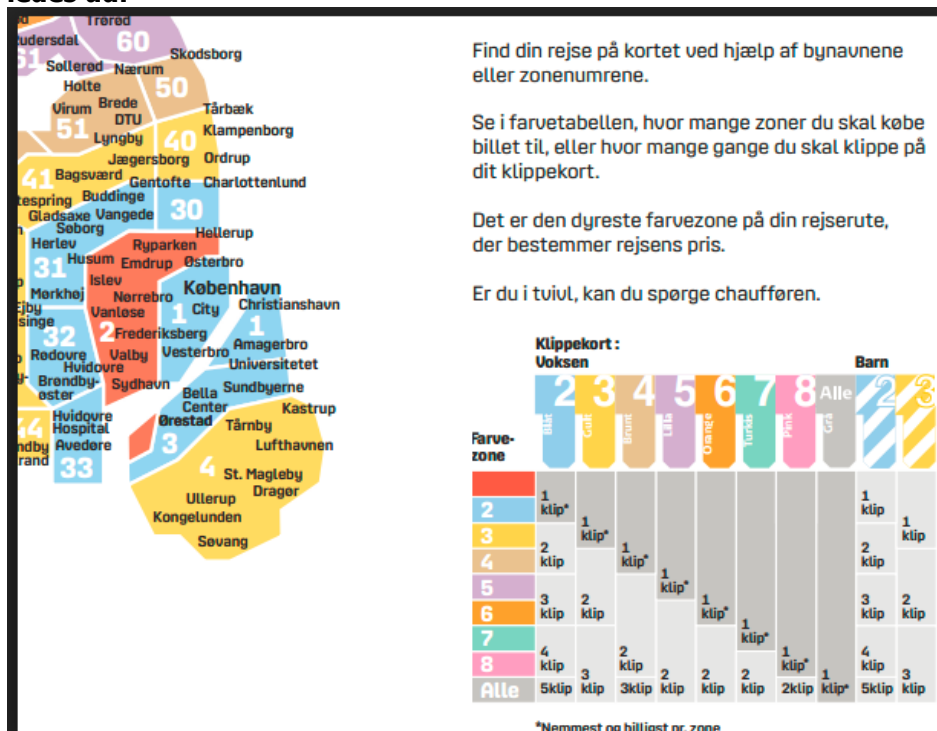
Trørød
Rudersdal 60 Skodsborg
Søllerød Nærum
Holte 50
Virum Brede DTU Tårbæk
51 Lyngby 40 Klampenborg
Jægersborg Ordrup
41 Bagsværd Gentofte Charlottenlund
Buddinge
Stespring Gladsaxe Vangede 30
Søborg Hellerup
Herlev Ryparken
Husum Emdrup Østerbro
31 Islev København
Mørkhøj Nørrebro City Christianshavn
Ejby Vanløse 1
Risinge 32 2 Frederiksberg Amagerbro
Rødovre Valby Vesterbro Universitetet
Hvidovre Sydhavn
Brøndbyøster Sundbyerne
Bella Center
Hvidovre Hospital Ørestad Kastrup
Avedøre 3 Tårnby
Brøndby Strand 33 Lufthavnen
4 St. Magleby
Dragør
Ullerup
Kongelunden
Søvang

Find din rejse på kortet ved hjælp af bynavnene eller zonenumrene.

Se i farvetabellen, hvor mange zoner du skal købe billet til, eller hvor mange gange du skal klippe på dit klippekort.

Det er den dyreste farvezone på din rejserute, der bestemmer rejsens pris.

Er du i tvivl, kan du spørge chaufføren.

Klippekort : Voksen | Barn

| Farvezone | 2 Blå | 3 Gul | 4 Brun | 5 Lilla | 6 Orange | 7 Turkis | 8 Pink | Alle Grå | 2 | 3 |
|---|---|---|---|---|---|---|---|---|---|---|
| | | | | | | | | | | |
| 2 | 1 klip* | 1 klip* | | | | | | | 1 klip | 1 klip |
| 3 | 2 klip | | 1 klip* | | | | | | 2 klip | |
| 4 | | | | 1 klip* | | | | | | |
| 5 | 3 klip | 2 klip | | | 1 klip* | | | | 3 klip | 2 klip |
| 6 | | | | | | 1 klip* | | | | |
| 7 | | | 2 klip | | | | 1 klip* | | | |
| 8 | 4 klip | 3 klip | | 2 klip | 2 klip | 2 klip | | 1 klip* | 4 klip | 3 klip |
| Alle | 5klip | klip | 3klip | klip | klip | klip | 2klip | klip* | 5klip | klip |

*Nemmest og billigst pr. zone